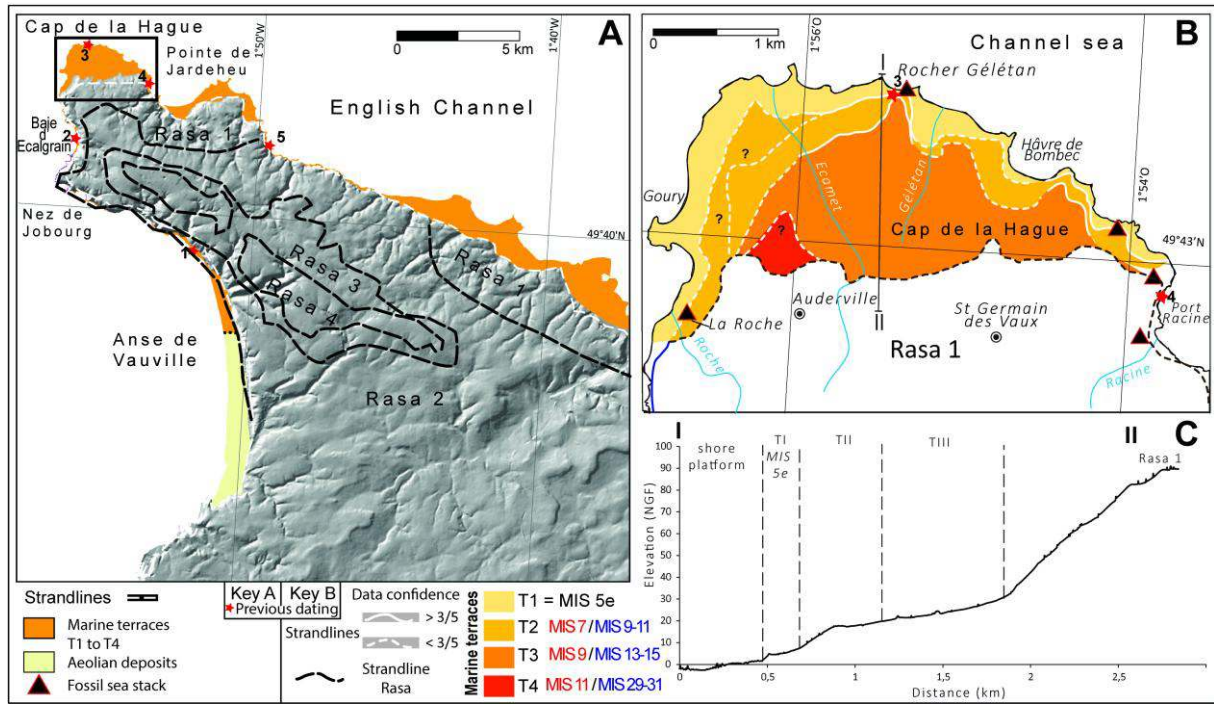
Cap de la Hague
3
4
Pointe de Jardeheu
1°50'W
1°40'W
0 5 km
A
English Channel
Baie d Ecalgrain
2
Rasa 1
5
Nez de Jobourg
49°40'N
1
Rasa 3
Rasa 4
Rasa 1
Anse de Vauville
Rasa 2

0 1 km
1°56'O
Channel sea
B
I
3
Rocher Gélétan
Hâvre de Bombec
?
?
?
Goury
Ecomet
Gélétan
Cap de la Hague
?
49°43'N
1°54'O
II
Auderville
St Germain des Vaux
4
Port Racine
La Roche
Rasa 1
Roche
Racine

I
shore platform
TI MIS 5e
TII
TIII
II
C
Rasa 1
Elevation (NGF)
100
90
80
70
60
50
40
30
20
10
0
0
0,5
1
1,5
2
2,5
Distance (km)

Strandlines
Key A
Key B
Previous dating
Data confidence
Strandlines
> 3/5
< 3/5
Marine terraces T1 to T4
Aeolian deposits
Fossil sea stack
Strandline Rasa
Marine terraces
T1 = MIS 5e
T2 MIS 7 / MIS 9-11
T3 MIS 9 / MIS 13-15
T4 MIS 11 / MIS 29-31